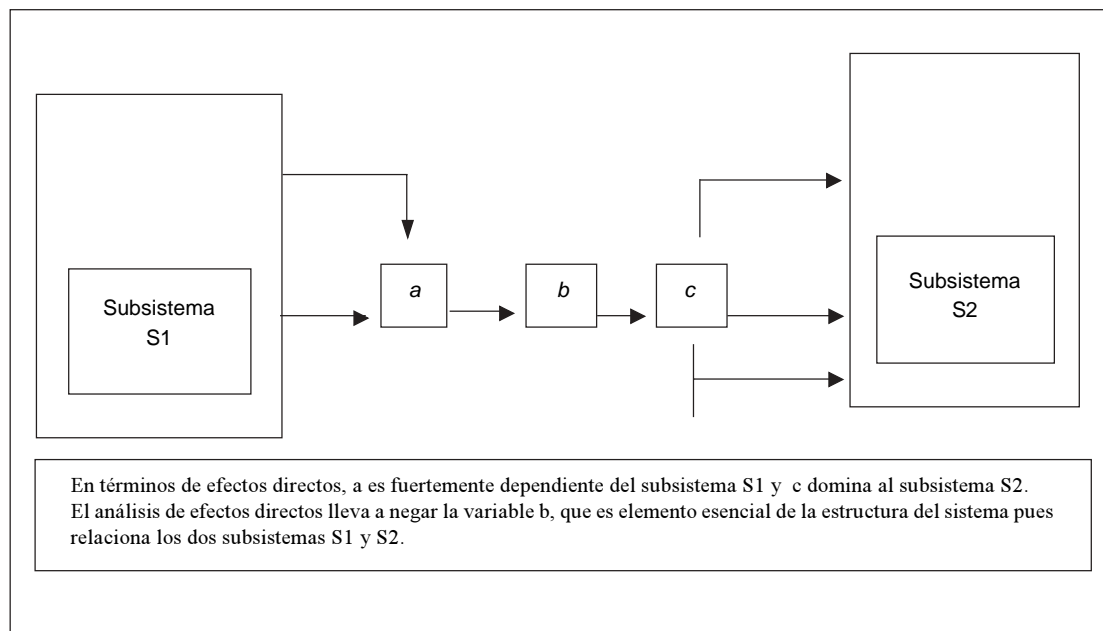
Subsistema S1

a

b

c

Subsistema S2

En términos de efectos directos, a es fuertemente dependiente del subsistema S1 y c domina al subsistema S2. El análisis de efectos directos lleva a negar la variable b, que es elemento esencial de la estructura del sistema pues relaciona los dos subsistemas S1 y S2.